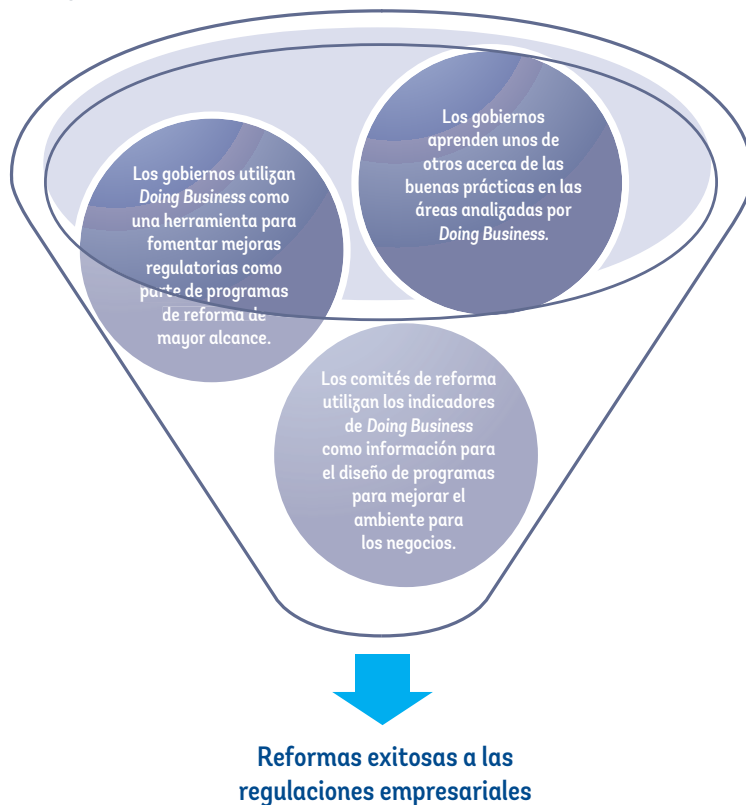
Los gobiernos aprenden unos de otros acerca de las buenas prácticas en las áreas analizadas por Doing Business.

Los gobiernos utilizan Doing Business como una herramienta para fomentar mejoras regulatorias como parte de programas de reforma de mayor alcance.

Los comités de reforma utilizan los indicadores de Doing Business como información para el diseño de programas para mejorar el ambiente para los negocios.

Reformas exitosas a las regulaciones empresariales